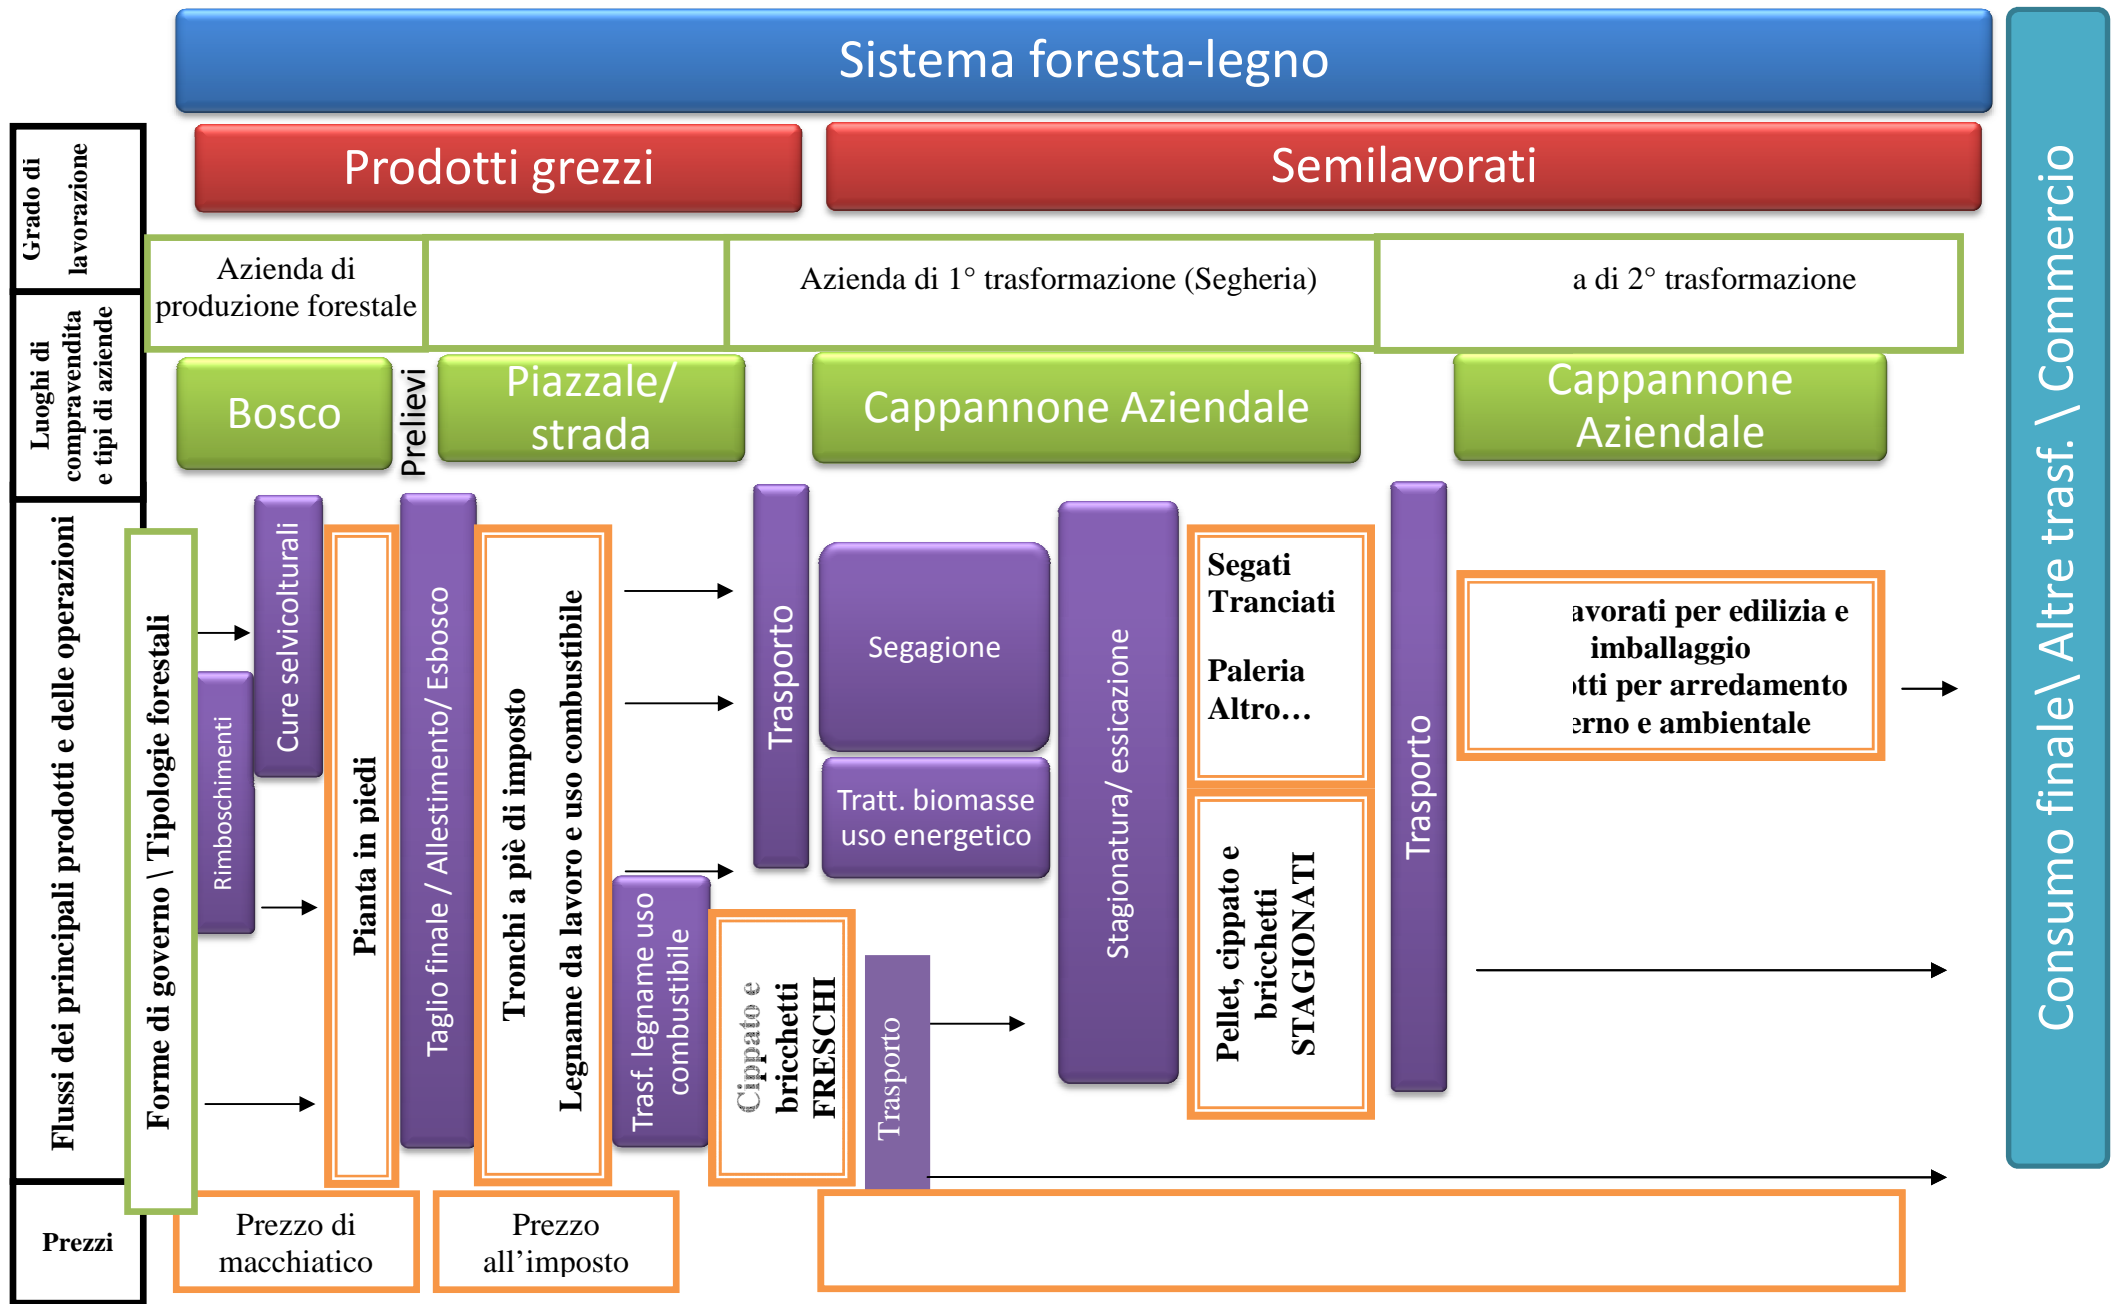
Sistema foresta-legno

Grado di lavorazione

Prodotti grezzi

Semilavorati

Consumo finale\ Altre trasf. \ Commercio

Luoghi di compravendita e tipi di aziende

Azienda di produzione forestale

Azienda di 1° trasformazione (Segheria)

a di 2° trasformazione

Bosco

Prelievi

Piazzale/ strada

Cappannone Aziendale

Cappannone Aziendale

Flussi dei principali prodotti e delle operazioni

Forme di governo \ Tipologie forestali

Rimboschimenti

Cure selvicolturali

Pianta in piedi

Taglio finale / Allestimento/ Esbosco

Tronchi a piè di imposto

Legname da lavoro e uso combustibile

Trasf. legname uso combustibile

Trasporto

Segagione

Tratt. biomasse uso energetico

Cippato e bricchetti FRESCHI

Trasporto

Stagionatura/ essicazione

Segati
Tranciati

Paleria
Altro…

Pellet, cippato e bricchetti STAGIONATI

Trasporto

avorati per edilizia e imballaggio
ıtti per arredamento
ɜrno e ambientale

Prezzi

Prezzo di macchiatico

Prezzo all’imposto